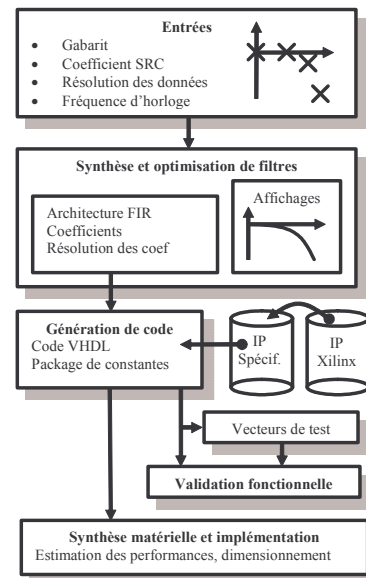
Entrées

- Gabarit
- Coefficient SRC
- Résolution des données
- Fréquence d'horloge

Synthèse et optimisation de filtres

Architecture FIR
Coefficients
Résolution des coef

Affichages

Génération de code
Code VHDL
Package de constantes

IP Spécif.

IP Xilinx

Vecteurs de test

Validation fonctionnelle

Synthèse matérielle et implémentation
Estimation des performances, dimensionnement